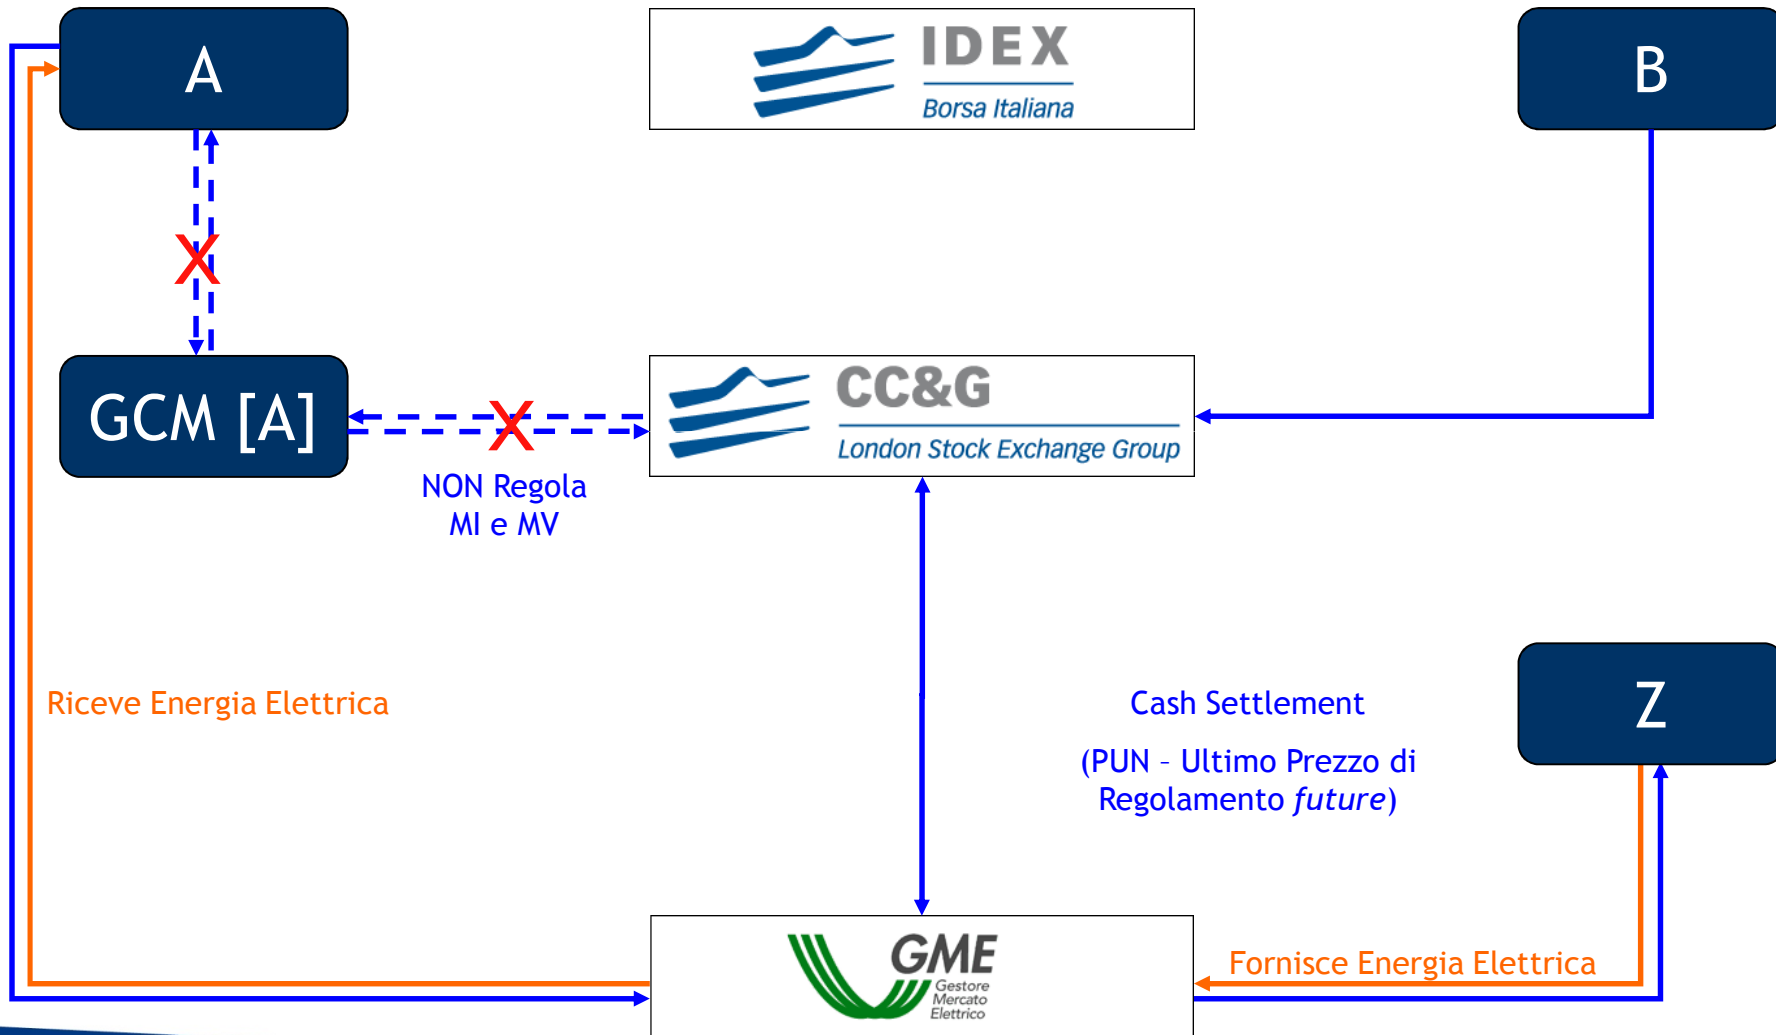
A

IDEX
Borsa Italiana

B

X

GCM [A]

X

CC&G
London Stock Exchange Group

NON Regola
MI e MV

Riceve Energia Elettrica

Cash Settlement

(PUN – Ultimo Prezzo di Regolamento *future*)

Z

GME
Gestore Mercato Elettrico

Fornisce Energia Elettrica